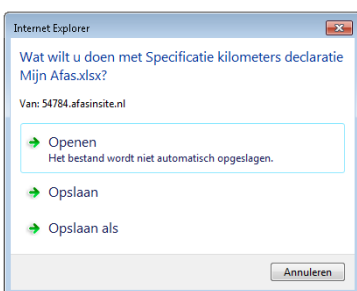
Internet Explorer

Wat wilt u doen met Specificatie kilometers declaratie Mijn Afas.xlsx?

Van: 54784.afasinsite.nl

Openen
Het bestand wordt niet automatisch opgeslagen.

Opslaan

Opslaan als

Annuleren